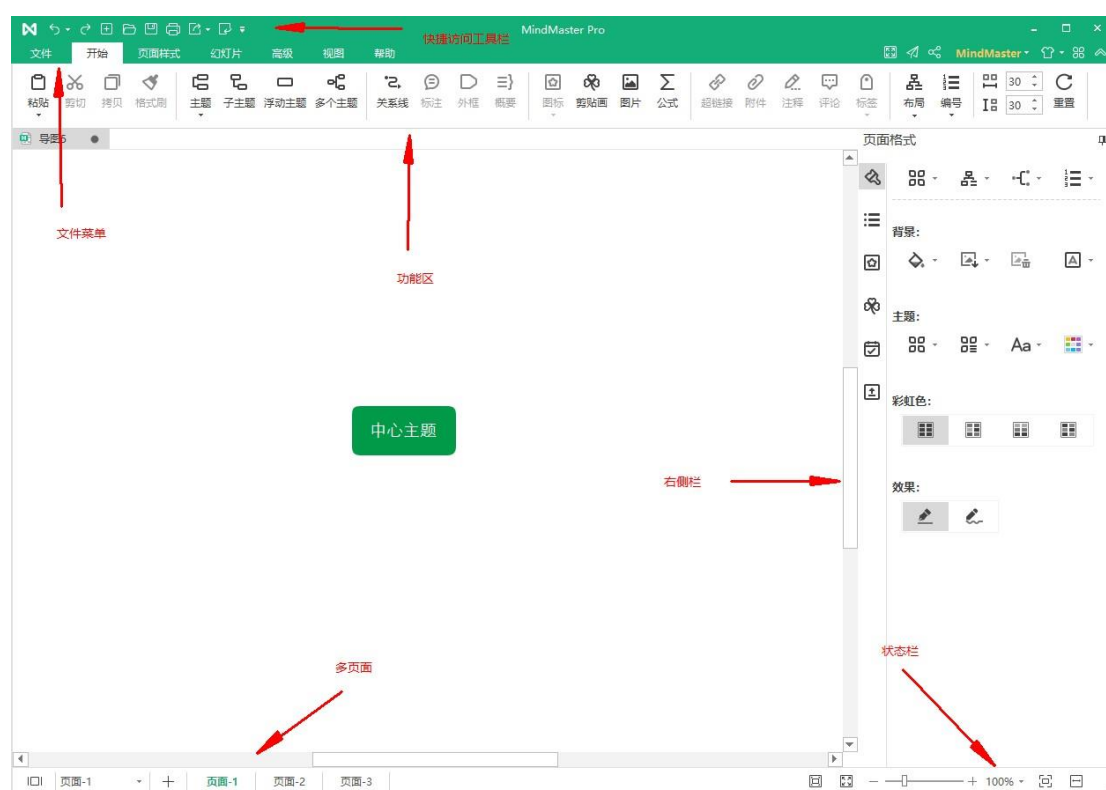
快捷访问工具栏 MindMaster Pro

文件 开始 页面样式 幻灯片 高级 视图 帮助 MindMaster

粘贴 剪切 拷贝 格式刷 主题 子主题 浮动主题 多个主题 关系线 标注 外框 概要 图标 剪贴画 图片 公式 超链接 附件 注释 评论 标签 布局 编号 30 30 重置

导图5

页面格式

文件菜单

功能区

背景:

主题:

中心主题

彩虹色:

右侧栏

效果:

多页面

状态栏

页面-1 + 页面-1 页面-2 页面-3 100%